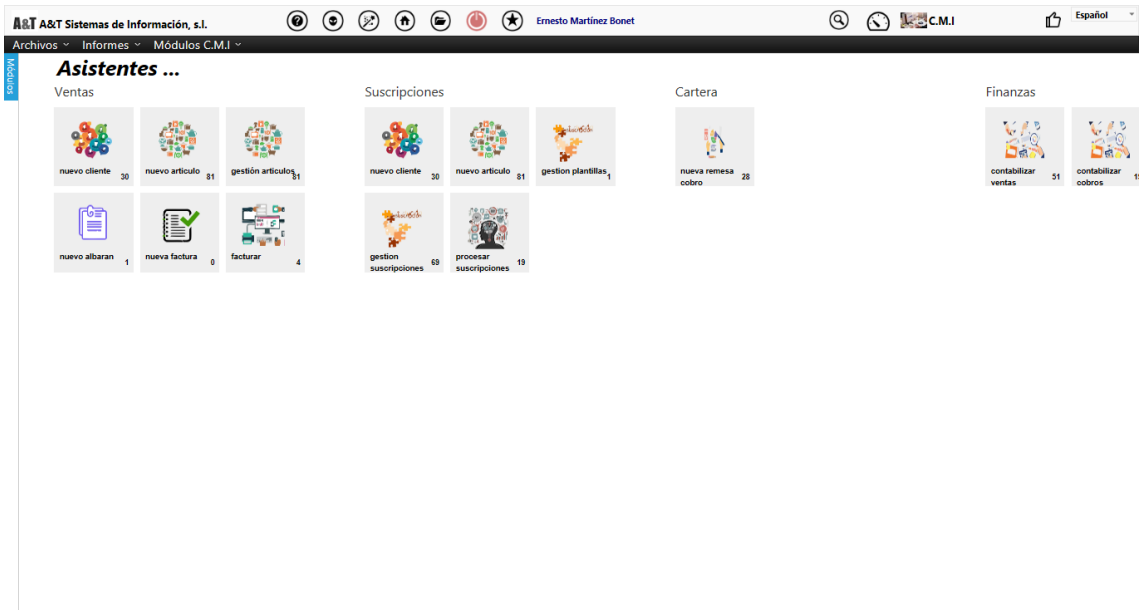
A&T A&T Sistemas de Información, s.l.

Ernesto Martínez Bonet

C.M.I

Español

Archivos Informes Módulos C.M.I

Módulos

Asistentes ...

Ventas

nuevo cliente 30

nuevo articulo 81

gestión articulos 81

nuevo albaran 1

nueva factura 0

facturar 4

Suscripciones

nuevo cliente 30

nuevo articulo 81

gestion plantillas 1

gestion suscripciones 69

procesar suscripciones 19

Cartera

nueva remesa cobro 28

Finanzas

contabilizar ventas 51

contabilizar cobros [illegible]